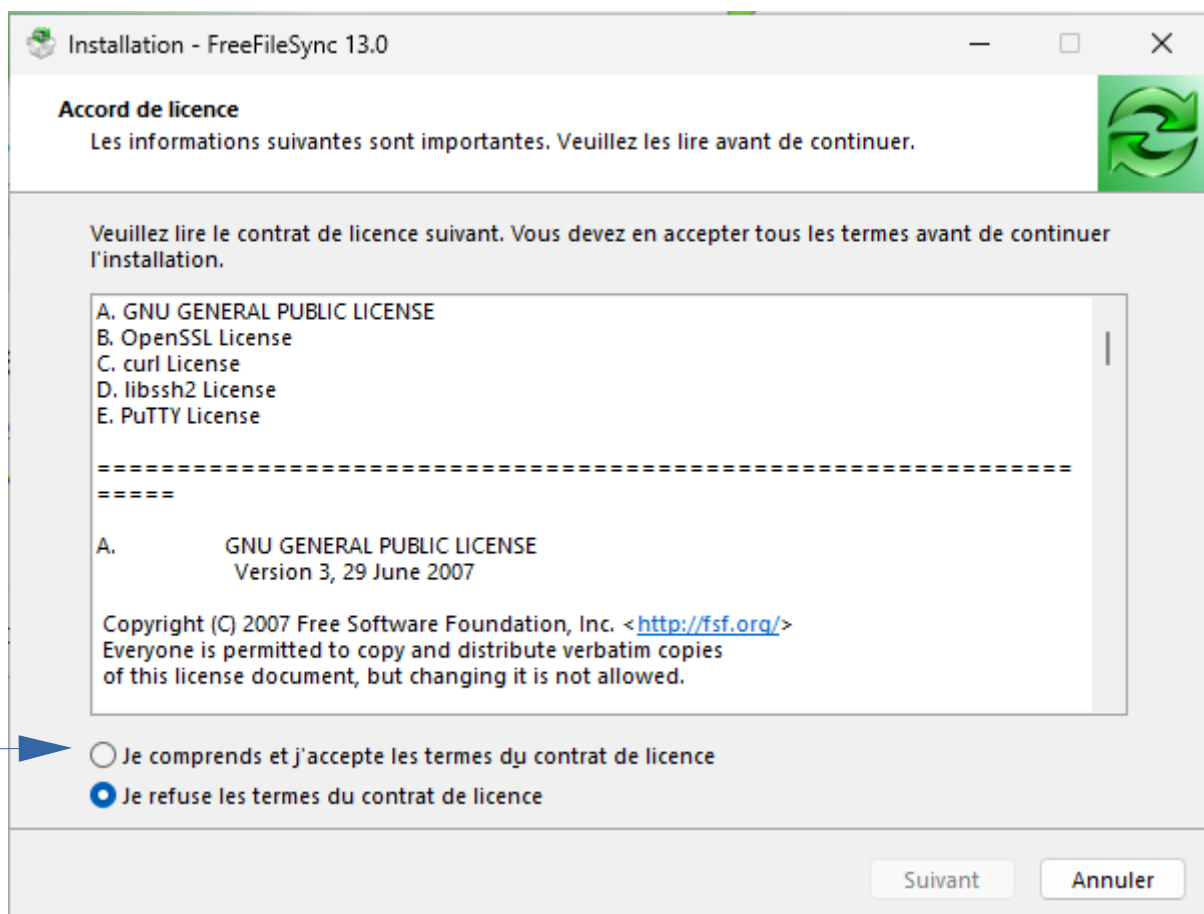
Installation - FreeFileSync 13.0

Accord de licence
Les informations suivantes sont importantes. Veuillez les lire avant de continuer.

Veuillez lire le contrat de licence suivant. Vous devez en accepter tous les termes avant de continuer l'installation.

A. GNU GENERAL PUBLIC LICENSE
B. OpenSSL License
C. curl License
D. libssh2 License
E. PuTTY License

=====================================================================

A. GNU GENERAL PUBLIC LICENSE
Version 3, 29 June 2007

Copyright (C) 2007 Free Software Foundation, Inc. <http://fsf.org/>
Everyone is permitted to copy and distribute verbatim copies
of this license document, but changing it is not allowed.

Je comprends et j'accepte les termes du contrat de licence
Je refuse les termes du contrat de licence

Suivant
Annuler